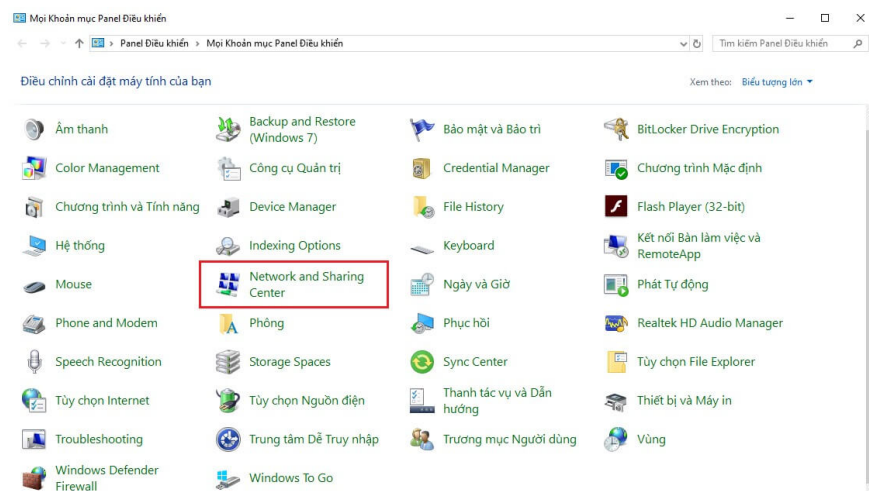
Mọi Khoản mục Panel Điều khiển

Panel Điều khiển › Mọi Khoản mục Panel Điều khiển

Tìm kiếm Panel Điều khiển

Điều chỉnh cài đặt máy tính của bạn

Xem theo: Biểu tượng lớn ▾

Âm thanh
Backup and Restore (Windows 7)
Bảo mật và Bảo trì
BitLocker Drive Encryption
Color Management
Công cụ Quản trị
Credential Manager
Chương trình Mặc định
Chương trình và Tính năng
Device Manager
File History
Flash Player (32-bit)
Hệ thống
Indexing Options
Keyboard
Kết nối Bàn làm việc và RemoteApp
Mouse
Network and Sharing Center
Ngày và Giờ
Phát Tự động
Phone and Modem
Phông
Phục hồi
Realtek HD Audio Manager
Speech Recognition
Storage Spaces
Sync Center
Tùy chọn File Explorer
Tùy chọn Internet
Tùy chọn Nguồn điện
Thanh tác vụ và Dẫn hướng
Thiết bị và Máy in
Troubleshooting
Trung tâm Dễ Truy nhập
Trương mục Người dùng
Vùng
Windows Defender Firewall
Windows To Go